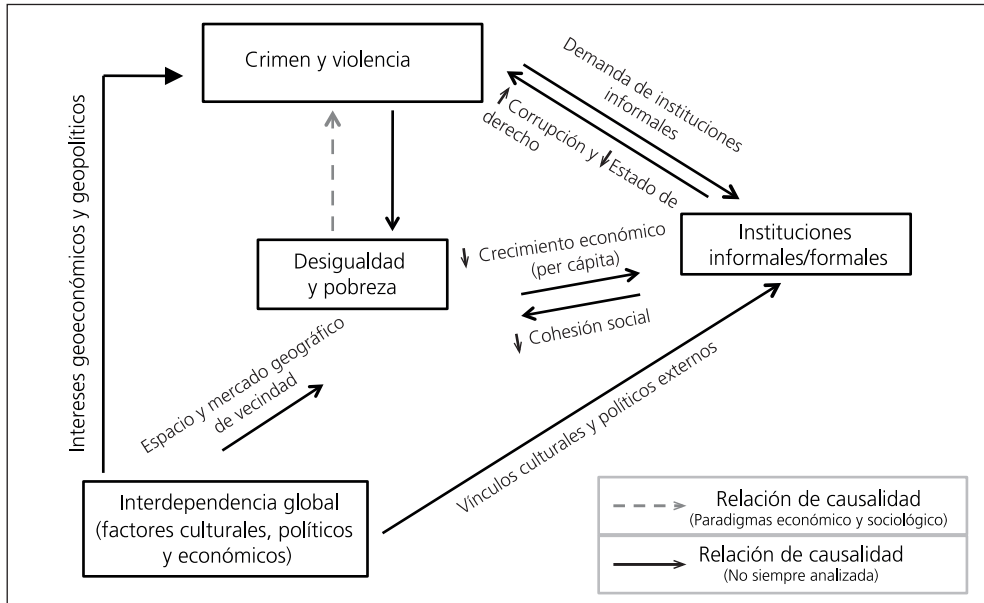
Crimen y violencia

Demanda de instituciones informales

↑ Corrupción y ↓ Estado de derecho

Intereses geoeconómicos y geopolíticos

Desigualdad y pobreza

↓ Crecimiento económico (per cápita)

Instituciones informales/formales

↓ Cohesión social

Espacio y mercado geográfico de vecindad

Vínculos culturales y políticos externos

Interdependencia global (factores culturales, políticos y económicos)

Relación de causalidad (Paradigmas económico y sociológico)

Relación de causalidad (No siempre analizada)